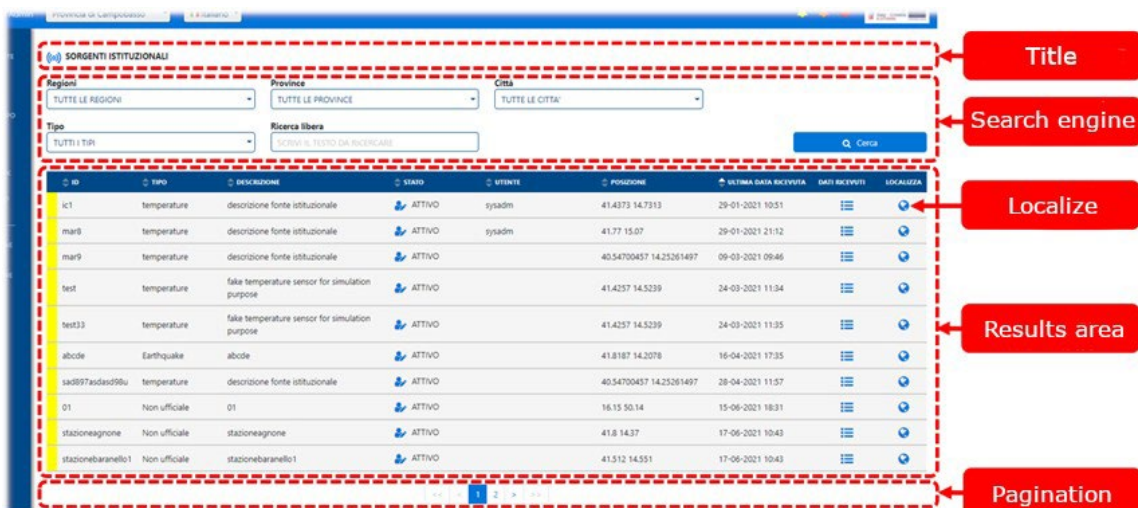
Provincia di Campobasso | Italiano

SORGENTI ISTITUZIONALI

Title

Regioni
TUTTE LE REGIONI

Province
TUTTE LE PROVINCE

Città
TUTTE LE CITTA'

Tipo
TUTTI I TIPI

Ricerca libera
SCRIVI IL TESTO DA RICERCARE

Cerca

Search engine

| ID | TIPO | DESCRIZIONE | STATO | UTENTE | POSIZIONE | ULTIMA DATA RICEVUTA | DATI RICEVUTI | LOCALIZZA |
|---|---|---|---|---|---|---|---|---|
| ic1 | temperature | descrizione fonte istituzionale | ATTIVO | sysadm | 41.4373 14.7313 | 29-01-2021 10:51 | | |
| mar8 | temperature | descrizione fonte istituzionale | ATTIVO | sysadm | 41.77 15.07 | 29-01-2021 21:12 | | |
| mar9 | temperature | descrizione fonte istituzionale | ATTIVO | | 40.54700457 14.25261497 | 09-03-2021 09:46 | | |
| test | temperature | fake temperature sensor for simulation purpose | ATTIVO | | 41.4257 14.5239 | 24-03-2021 11:34 | | |
| test33 | temperature | fake temperature sensor for simulation purpose | ATTIVO | | 41.4257 14.5239 | 24-03-2021 11:35 | | |
| abcde | Earthquake | abcde | ATTIVO | | 41.8187 14.2078 | 16-04-2021 17:35 | | |
| sad897asdasd98u | temperature | descrizione fonte istituzionale | ATTIVO | | 40.54700457 14.25261497 | 28-04-2021 11:57 | | |
| 01 | Non ufficiale | 01 | ATTIVO | | 16.15 50.14 | 15-06-2021 18:31 | | |
| stazioneagnone | Non ufficiale | stazioneagnone | ATTIVO | | 41.8 14.37 | 17-06-2021 10:43 | | |
| stazionebaranello1 | Non ufficiale | stazionebaranello1 | ATTIVO | | 41.512 14.551 | 17-06-2021 10:43 | | |

Localize

Results area

<< < 1 2 > >>

Pagination